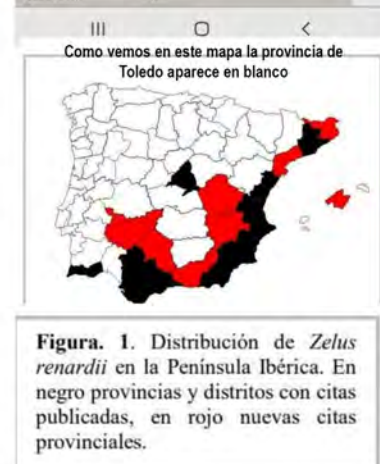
III O <

Como vemos en este mapa la provincia de Toledo aparece en blanco

Figura. 1. Distribución de *Zelus renardii* en la Península Ibérica. En negro provincias y distritos con citas publicadas, en rojo nuevas citas provinciales.